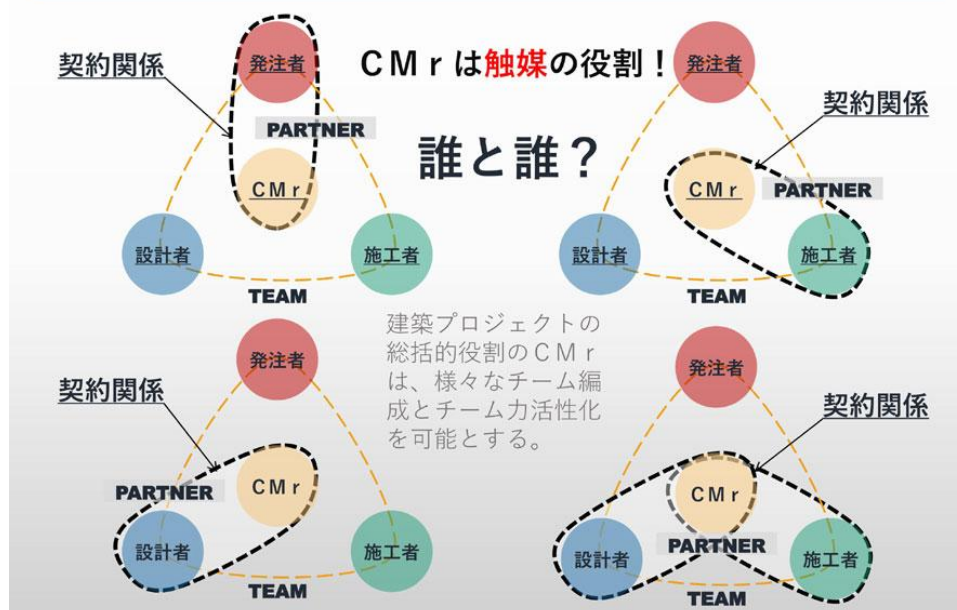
契約関係

発注者

PARTNER

CMr

設計者

施工者

TEAM

CMrは触媒の役割！

誰と誰？

発注者

契約関係

CMr

PARTNER

設計者

施工者

TEAM

発注者

契約関係

PARTNER

CMr

設計者

施工者

TEAM

建築プロジェクトの総括的役割のCMrは、様々なチーム編成とチーム力活性化を可能とする。

発注者

契約関係

CMr

PARTNER

設計者

施工者

TEAM